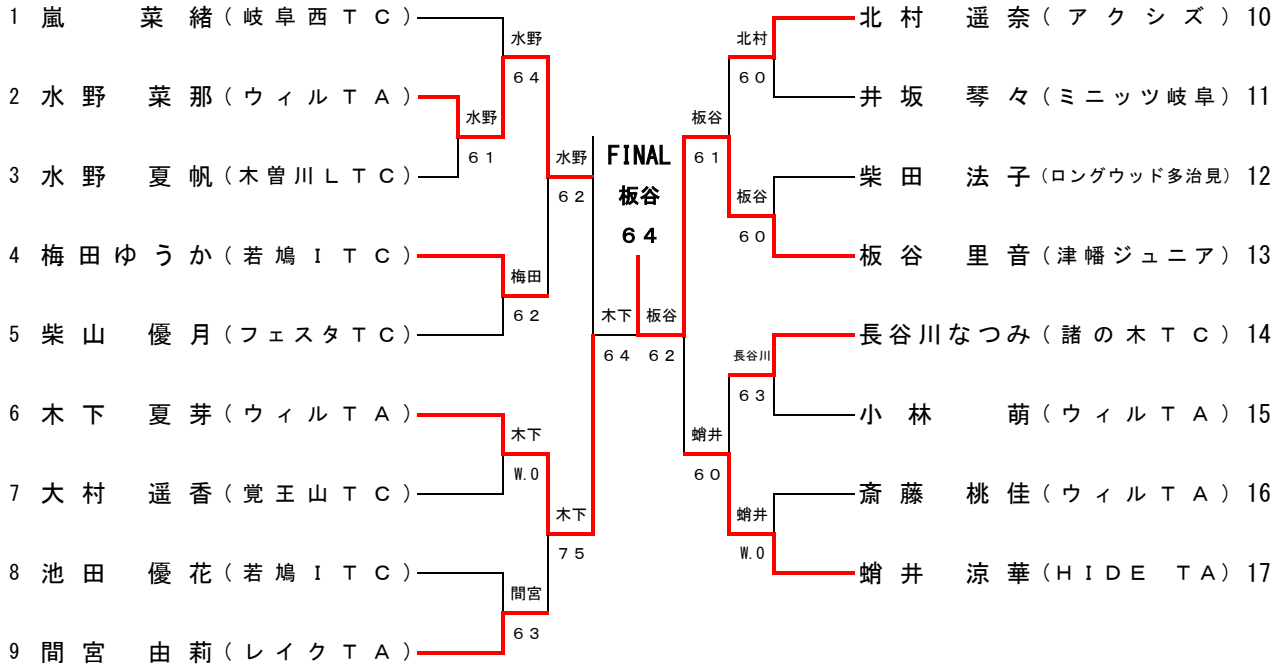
1 嵐　菜緒（岐阜西ＴＣ）
2 水野　菜那（ウィルＴＡ）
3 水野　夏帆（木曽川ＬＴＣ）
4 梅田ゆうか（若鳩ＩＴＣ）
5 柴山　優月（フェスタＴＣ）
6 木下　夏芽（ウィルＴＡ）
7 大村　遥香（覚王山ＴＣ）
8 池田　優花（若鳩ＩＴＣ）
9 間宮　由莉（レイクＴＡ）

水野
６４
水野
６１
水野
６２
梅田
６２
木下
W.0
木下
７５
間宮
６３

FINAL
板谷
６４

木下　板谷
６４　６２

北村
６０
板谷
６１
板谷
６０
長谷川
６３
蛸井
６０
蛸井
W.0

北村　遥奈（アクシズ）10
井坂　琴々（ミニッツ岐阜）11
柴田　法子（ロングウッド多治見）12
板谷　里音（津幡ジュニア）13
長谷川なつみ（諸の木ＴＣ）14
小林　萌（ウィルＴＡ）15
斎藤　桃佳（ウィルＴＡ）16
蛸井　涼華（ＨＩＤＥ　ＴＡ）17